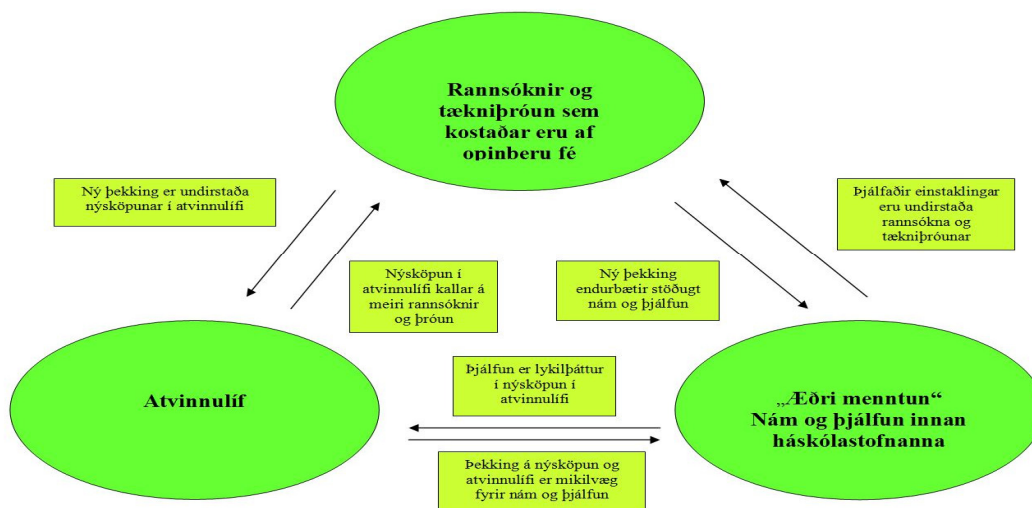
Rannsóknir og tækniþróun sem kostaðar eru af opinberu fé

Ný þekking er undirstaða nýsköpunar í atvinnulífi

Þjálfaðir einstaklingar eru undirstaða rannsókna og tækniþróunar

Nýsköpun í atvinnulífi kallar á meiri rannsóknir og þróun

Ný þekking endurbætir stöðugt nám og þjálfun

Atvinnulíf

Þjálfun er lykilþáttur í nýsköpun í atvinnulífi

„Æðri menntun“ Nám og þjálfun innan háskólastofnanna

Þekking á nýsköpun og atvinnulífi er mikilvæg fyrir nám og þjálfun